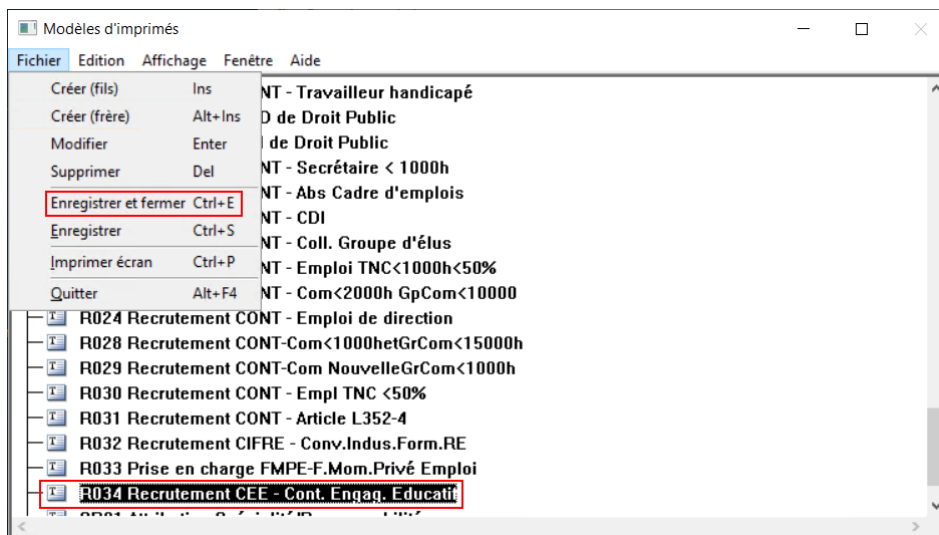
Modèles d'imprimés

Fichier Edition Affichage Fenêtre Aide

Créer (fils) Ins
Créer (frère) Alt+Ins
Modifier Enter
Supprimer Del
Enregistrer et fermer Ctrl+E
Enregistrer Ctrl+S
Imprimer écran Ctrl+P
Quitter Alt+F4

NT - Travailleur handicapé
D de Droit Public
l de Droit Public
NT - Secrétaire < 1000h
NT - Abs Cadre d'emplois
NT - CDI
NT - Coll. Groupe d'élus
NT - Emploi TNC<1000h<50%
NT - Com<2000h GpCom<10000
R024 Recrutement CONT - Emploi de direction
R028 Recrutement CONT-Com<1000hetGrCom<15000h
R029 Recrutement CONT-Com NouvelleGrCom<1000h
R030 Recrutement CONT - Empl TNC <50%
R031 Recrutement CONT - Article L352-4
R032 Recrutement CIFRE - Conv.Indus.Form.RE
R033 Prise en charge FMPE-F.Mom.Privé Emploi
R034 Recrutement CEE - Cont. Engag. Educati
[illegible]